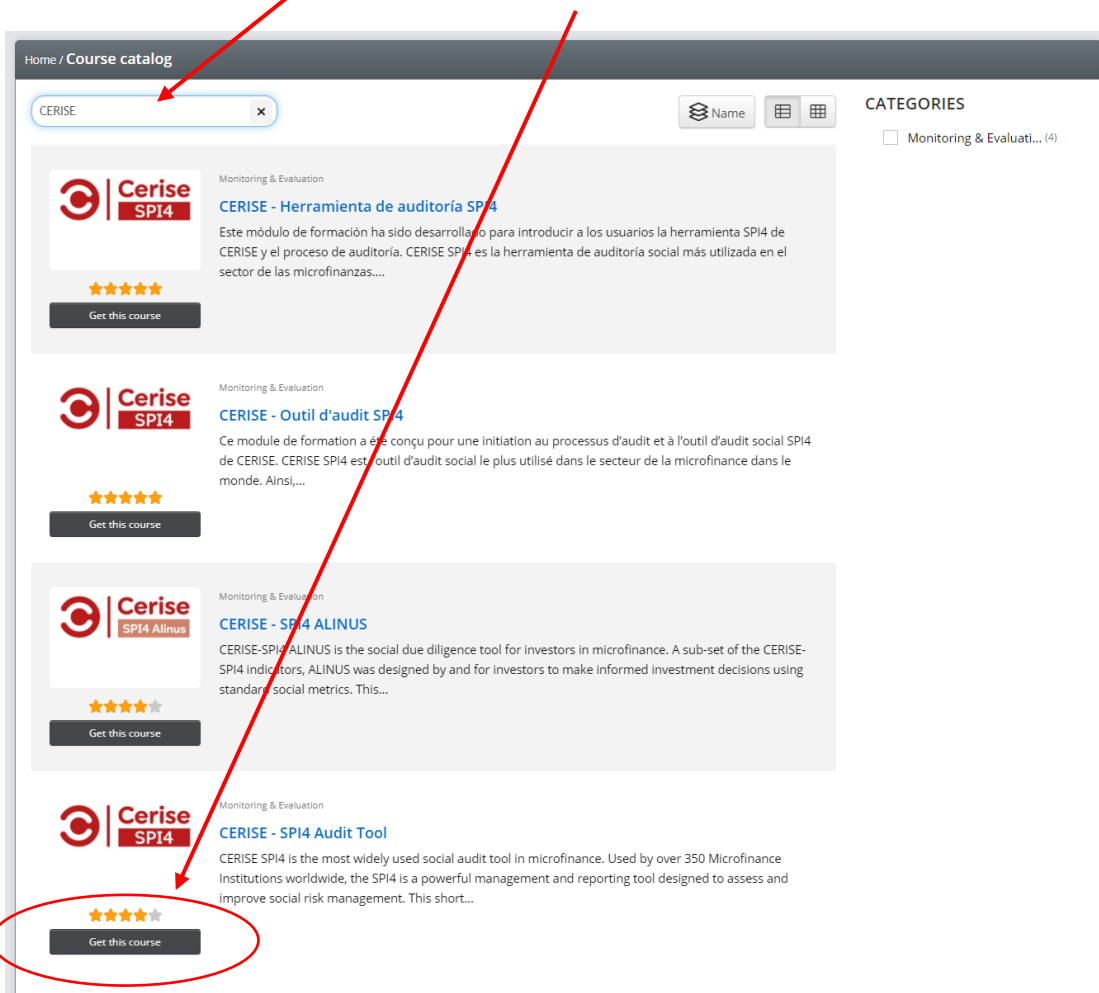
Home / Course catalog

CERISE ×

Name

CATEGORIES

Monitoring & Evaluati... (4)

Cerise SPI4

Monitoring & Evaluation

CERISE - Herramienta de auditoría SPI4

Este módulo de formación ha sido desarrollado para introducir a los usuarios la herramienta SPI4 de CERISE y el proceso de auditoría. CERISE SPI4 es la herramienta de auditoría social más utilizada en el sector de las microfinanzas....

Get this course

Cerise SPI4

Monitoring & Evaluation

CERISE - Outil d'audit SPI4

Ce module de formation a été conçu pour une initiation au processus d'audit et à l'outil d'audit social SPI4 de CERISE. CERISE SPI4 est l'outil d'audit social le plus utilisé dans le secteur de la microfinance dans le monde. Ainsi,...

Get this course

Cerise SPI4 Alinus

Monitoring & Evaluation

CERISE - SPI4 ALINUS

CERISE-SPI4 ALINUS is the social due diligence tool for investors in microfinance. A sub-set of the CERISE-SPI4 indicators, ALINUS was designed by and for investors to make informed investment decisions using standard social metrics. This...

Get this course

Cerise SPI4

Monitoring & Evaluation

CERISE - SPI4 Audit Tool

CERISE SPI4 is the most widely used social audit tool in microfinance. Used by over 350 Microfinance Institutions worldwide, the SPI4 is a powerful management and reporting tool designed to assess and improve social risk management. This short...

Get this course